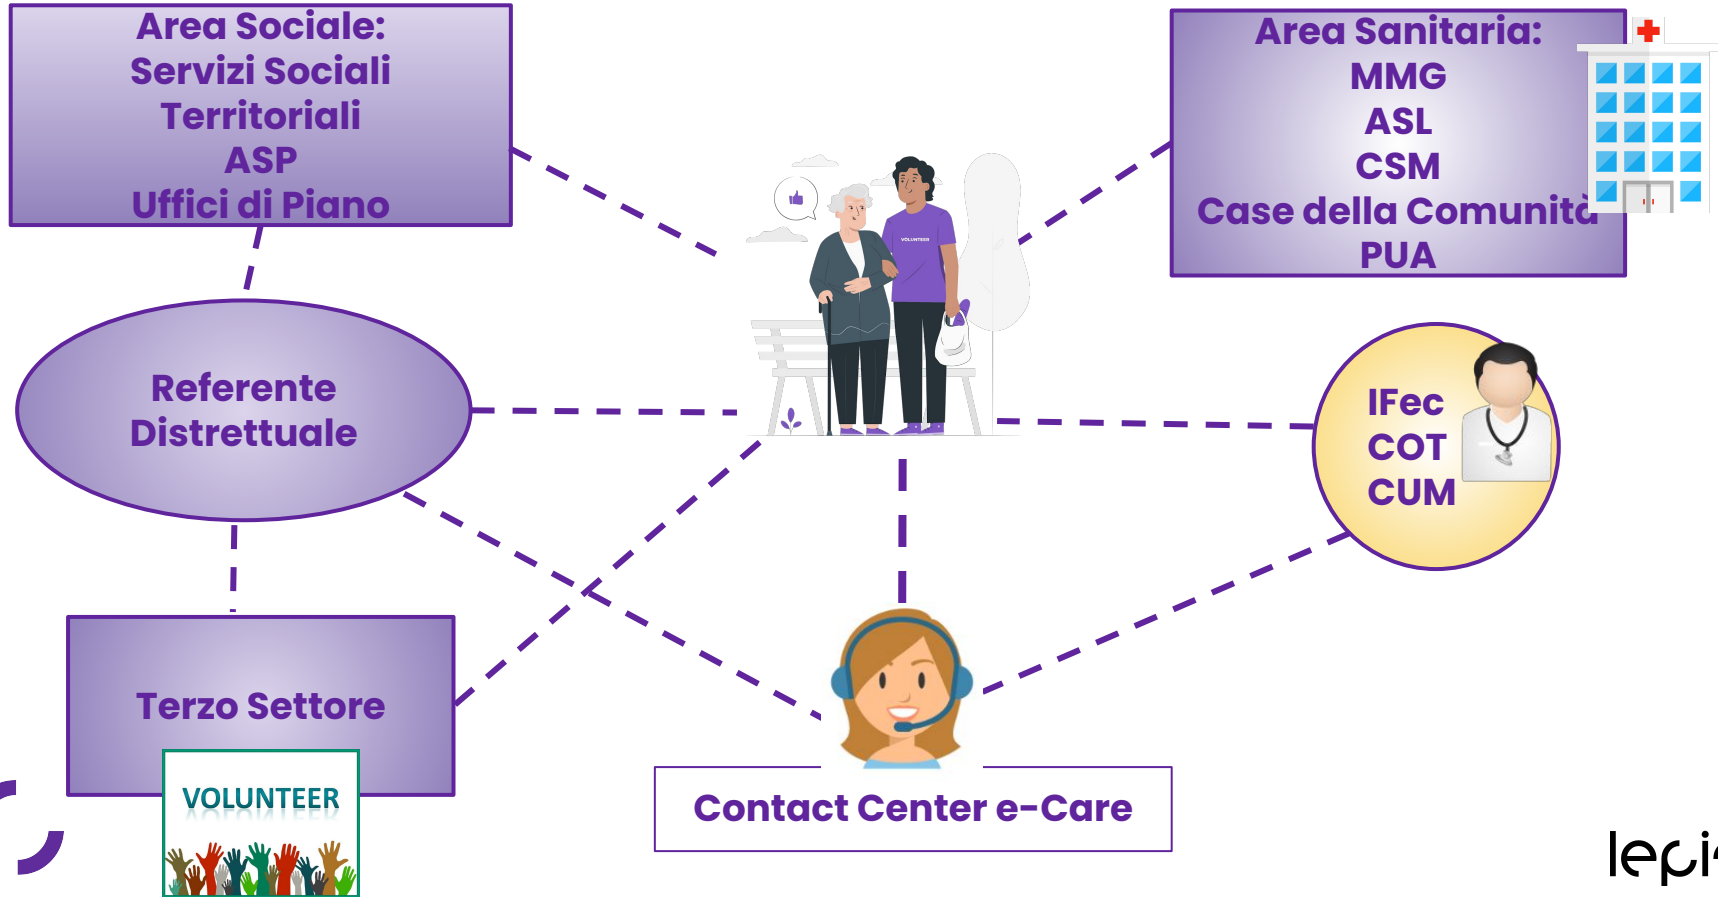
Area Sociale:
Servizi Sociali
Territoriali
ASP
Uffici di Piano

Area Sanitaria:
MMG
ASL
CSM
Case della Comunità
PUA

VOLUNTEER

Referente
Distrettuale

IFec
COT
CUM

Terzo Settore

VOLUNTEER

Contact Center e-Care

lep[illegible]